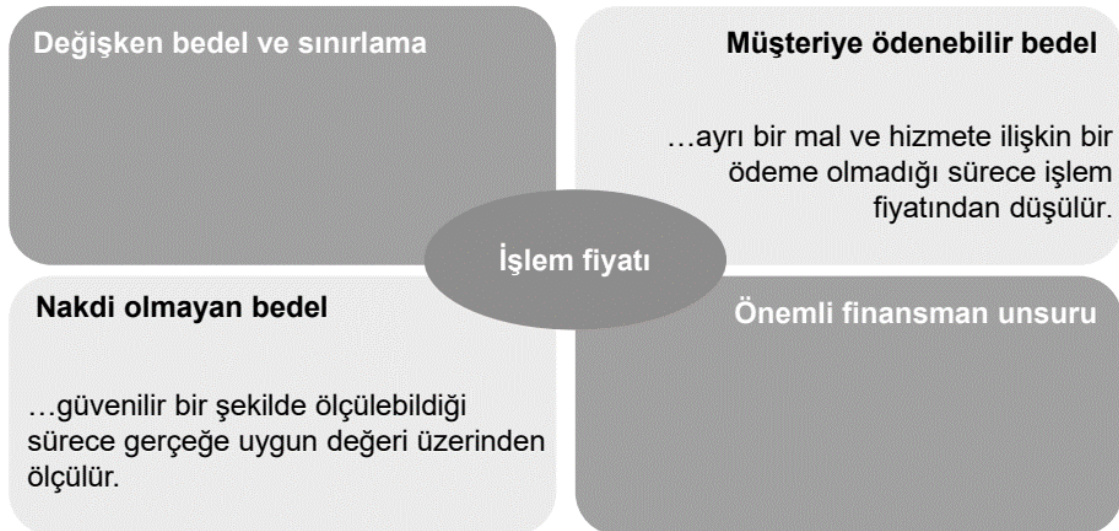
Değişken bedel ve sınırlama

Müşteriye ödenebilir bedel

…ayrı bir mal ve hizmete ilişkin bir ödeme olmadığı sürece işlem fiyatından düşülür.

İşlem fiyatı

Nakdi olmayan bedel

…güvenilir bir şekilde ölçülebildiği sürece gerçeğe uygun değeri üzerinden ölçülür.

Önemli finansman unsuru